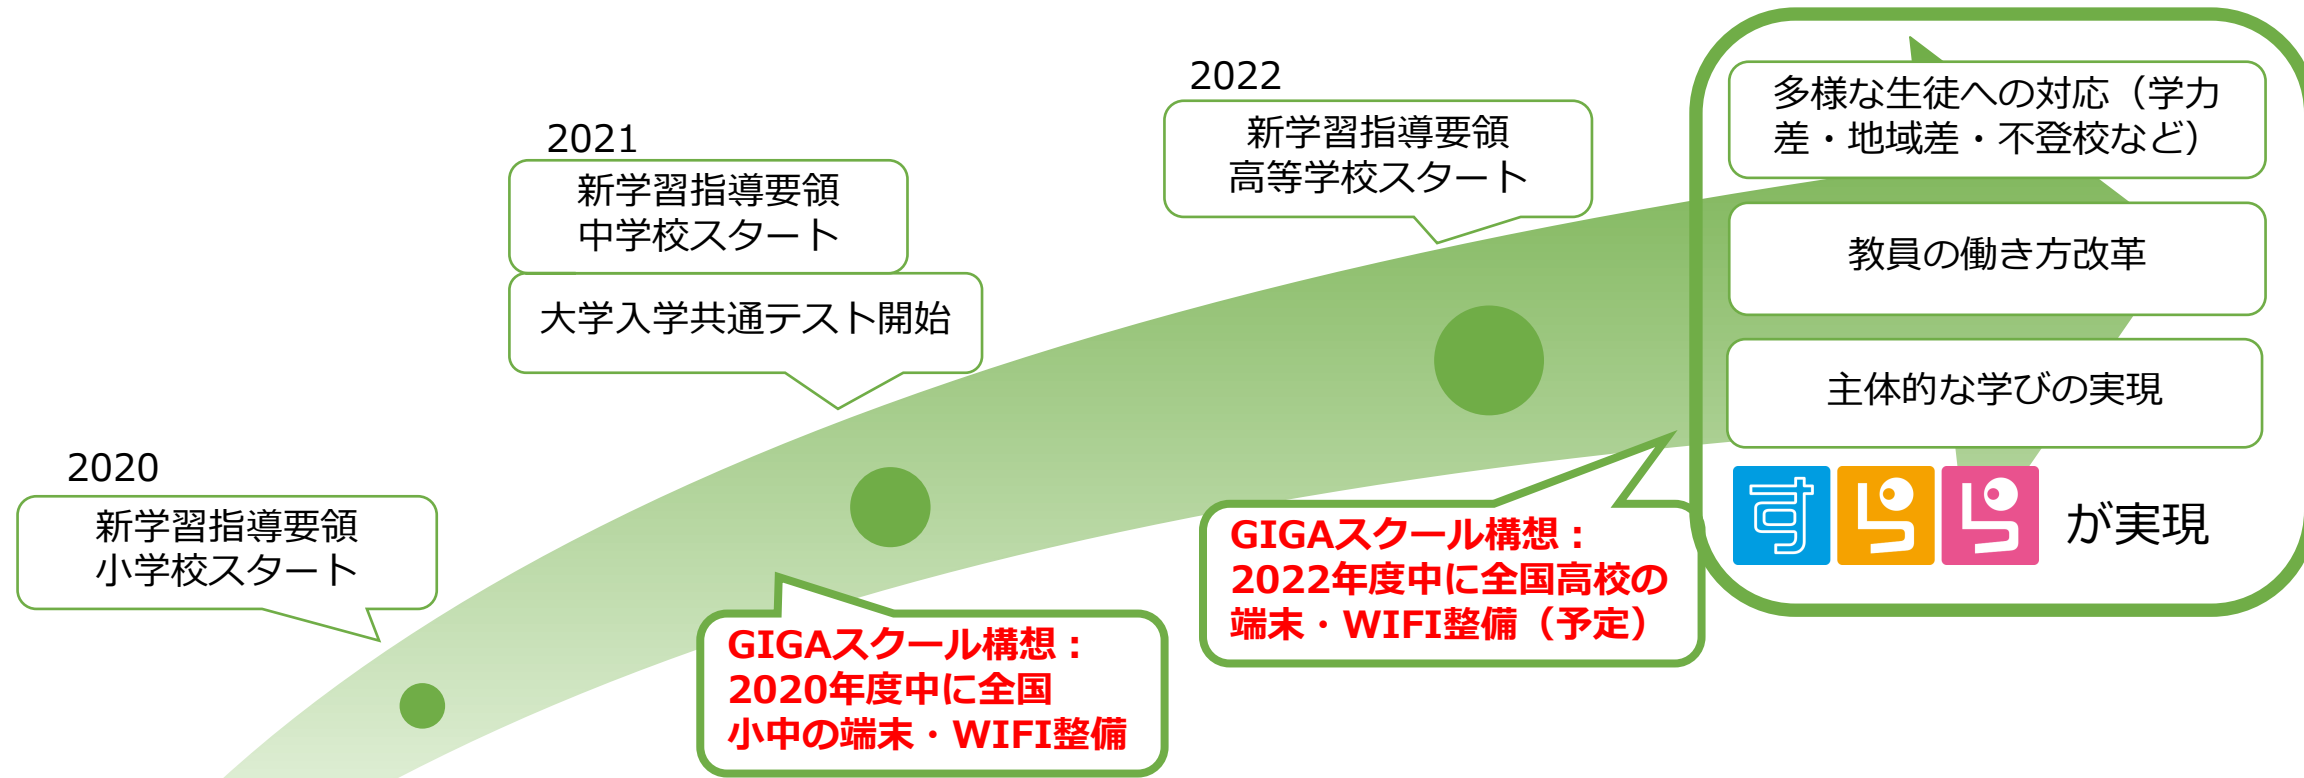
2020
新学習指導要領
小学校スタート

2021
新学習指導要領
中学校スタート

大学入学共通テスト開始

GIGAスクール構想：
2020年度中に全国
小中の端末・WIFI整備

2022
新学習指導要領
高等学校スタート

GIGAスクール構想：
2022年度中に全国高校の
端末・WIFI整備（予定）

多様な生徒への対応（学力差・地域差・不登校など）

教員の働き方改革

主体的な学びの実現

すらら が実現